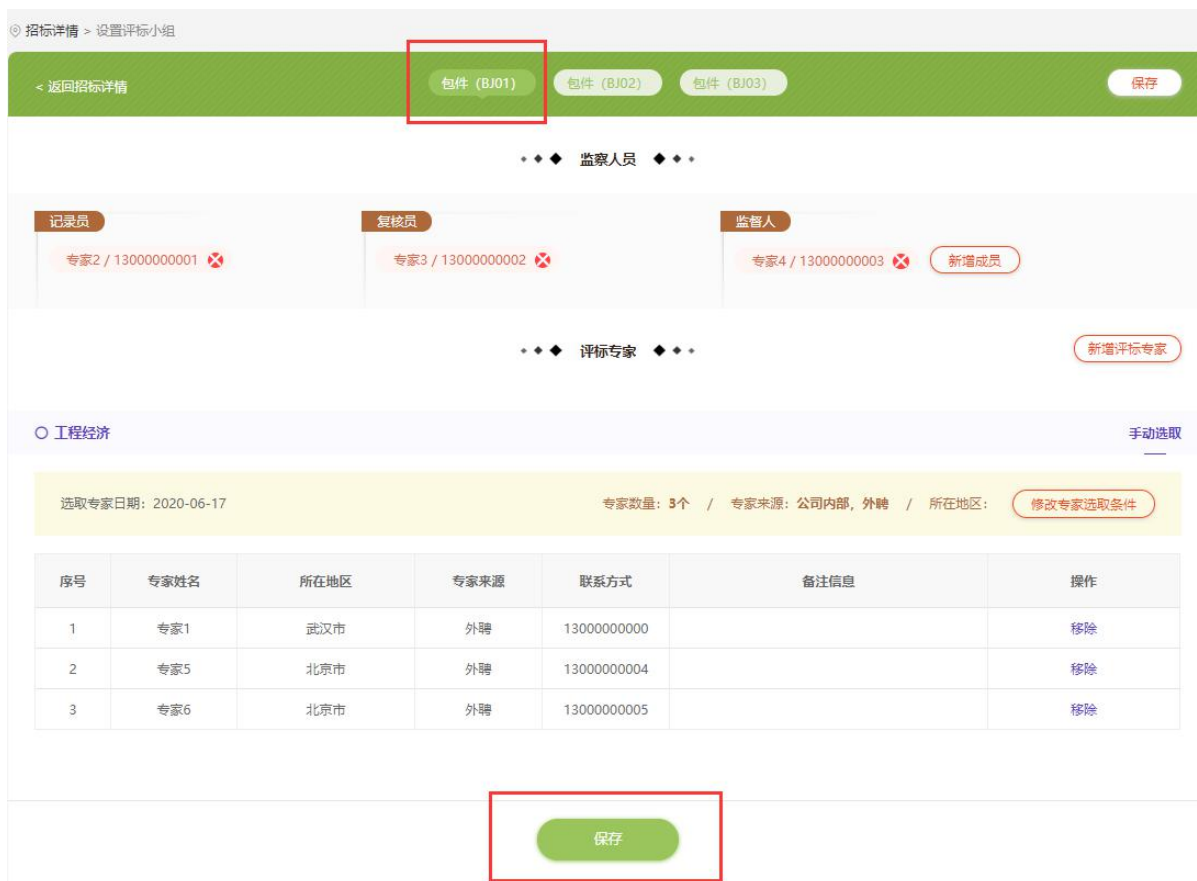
招标详情 > 设置评标小组

< 返回招标详情

包件（BJ01） 包件（BJ02） 包件（BJ03）

保存

监察人员

记录员
专家2 / 13000000001

复核员
专家3 / 13000000002

监督人
专家4 / 13000000003

新增成员

评标专家

新增评标专家

工程经济

手动选取

选取专家日期：2020-06-17

专家数量：3个 / 专家来源：公司内部，外聘 / 所在地区：

修改专家选取条件

| 序号 | 专家姓名 | 所在地区 | 专家来源 | 联系方式 | 备注信息 | 操作 |
|---|---|---|---|---|---|---|
| 1 | 专家1 | 武汉市 | 外聘 | 13000000000 | | 移除 |
| 2 | 专家5 | 北京市 | 外聘 | 13000000004 | | 移除 |
| 3 | 专家6 | 北京市 | 外聘 | 13000000005 | | 移除 |

保存